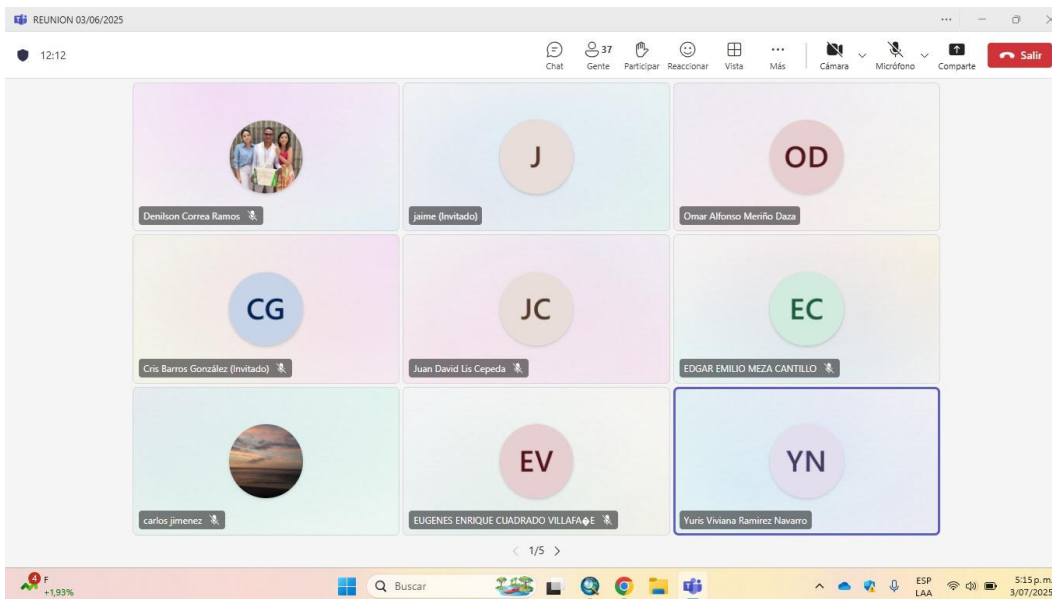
REUNION 03/06/2025

12:12

Chat
37
Gente
Participar
Reaccionar
Vista
Más
Cámara
Micrófono
Comparte
Salir

Denilson Correa Ramos

J
jaime (Invitado)

OD
Omar Alfonso Meriño Daza

CG
Cris Barros González (Invitado)

JC
Juan David Lis Cepeda

EC
EDGAR EMILIO MEZA CANTILLO

carlos jimenez

EV
EUGENES ENRIQUE CUADRADO VILLAFA◆E

YN
Yuris Viviana Ramirez Navarro

1/5

4
F
+1,93%

Buscar

ESP
LAA

5:15 p.m.
3/07/2025